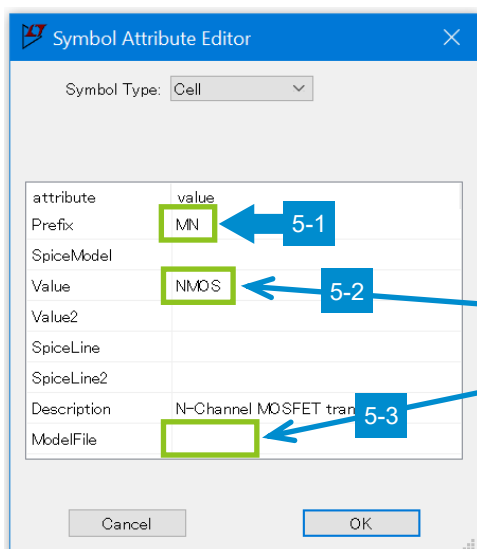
Symbol Attribute Editor

Symbol Type: Cell

| attribute | value |
|---|---|
| Prefix | MN |
| SpiceModel | |
| Value | NMOS |
| Value2 | |
| SpiceLine | |
| SpiceLine2 | |
| Description | N-Channel MOSFET tran |
| ModelFile | |

5-1

5-2

5-3

Cancel

OK